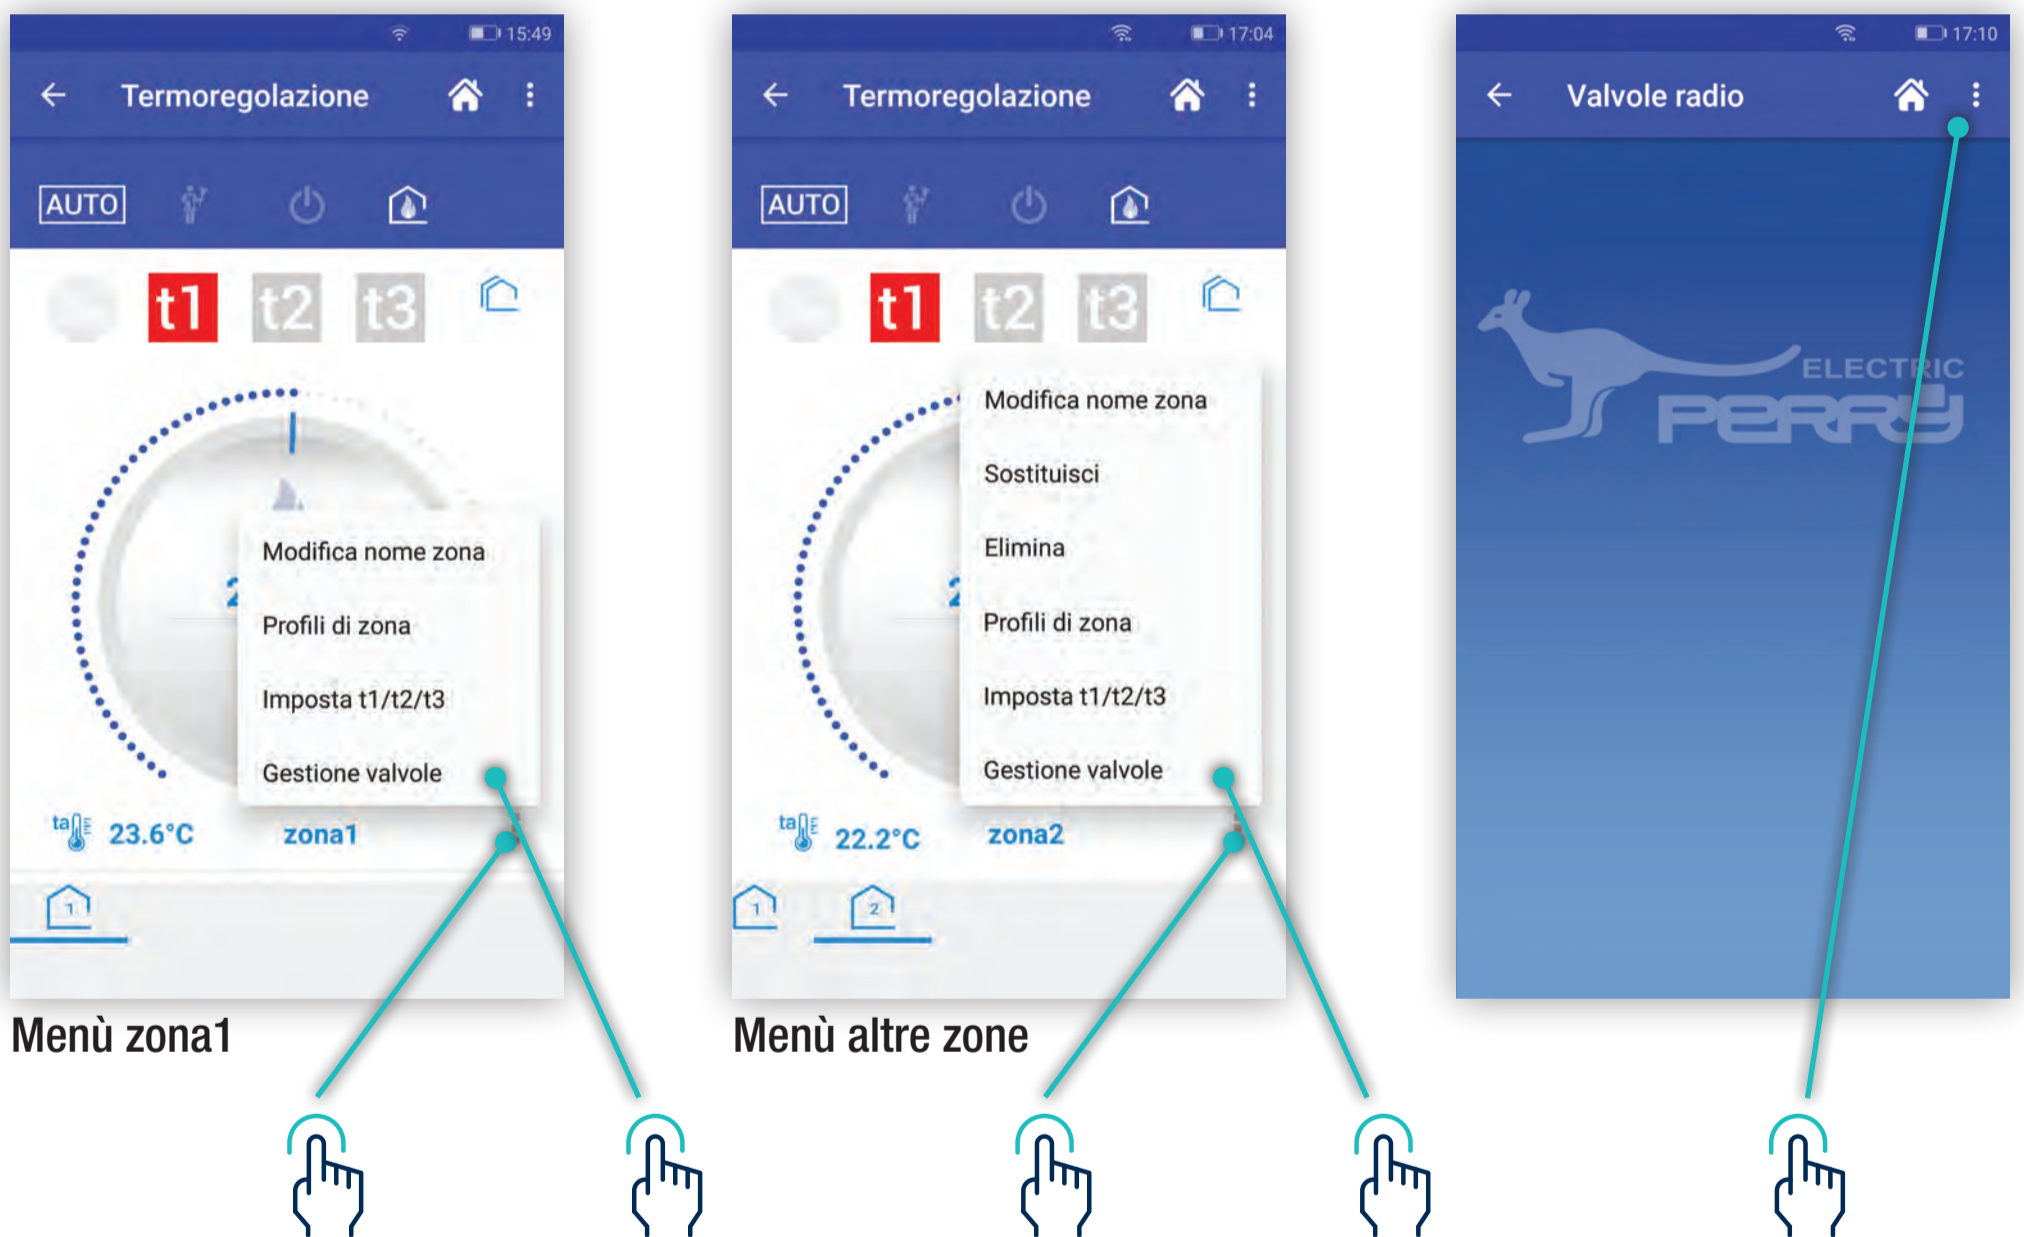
15:49

Termoregolazione

AUTO

t1 t2 t3

Modifica nome zona

Profili di zona

Imposta t1/t2/t3

Gestione valvole

ta 23.6°C zona1

1

Menù zona1

17:04

Termoregolazione

AUTO

t1 t2 t3

Modifica nome zona

Sostituisci

Elimina

Profili di zona

Imposta t1/t2/t3

Gestione valvole

ta 22.2°C zona2

1 2

Menù altre zone

17:10

Valvole radio

ELECTRIC PERRY